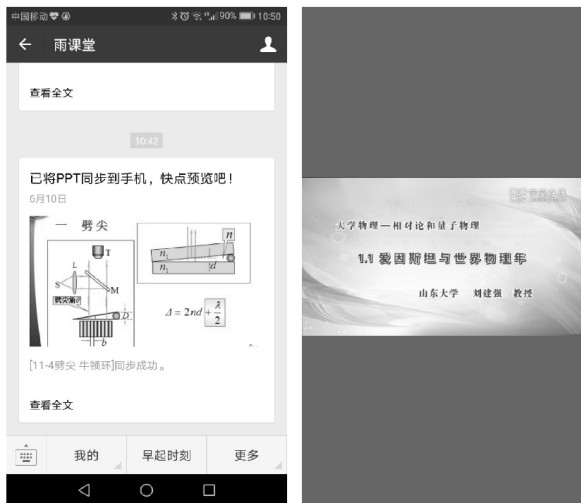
中国移动 90% 10:50

← 雨课堂

查看全文

10:42

已将PPT同步到手机，快点预览吧！

6月10日

一 劈尖

T

L

S

M

劈尖角

b

D

n

$n_1$

n

$n_1$

d

$\Delta = 2nd + \frac{\lambda}{2}$

[11-4劈尖 牛顿环]同步成功。

查看全文

我的

早起时刻

更多

大学物理—相对论和量子物理

1.1 爱因斯坦与世界物理年

山东大学　刘建强　教授